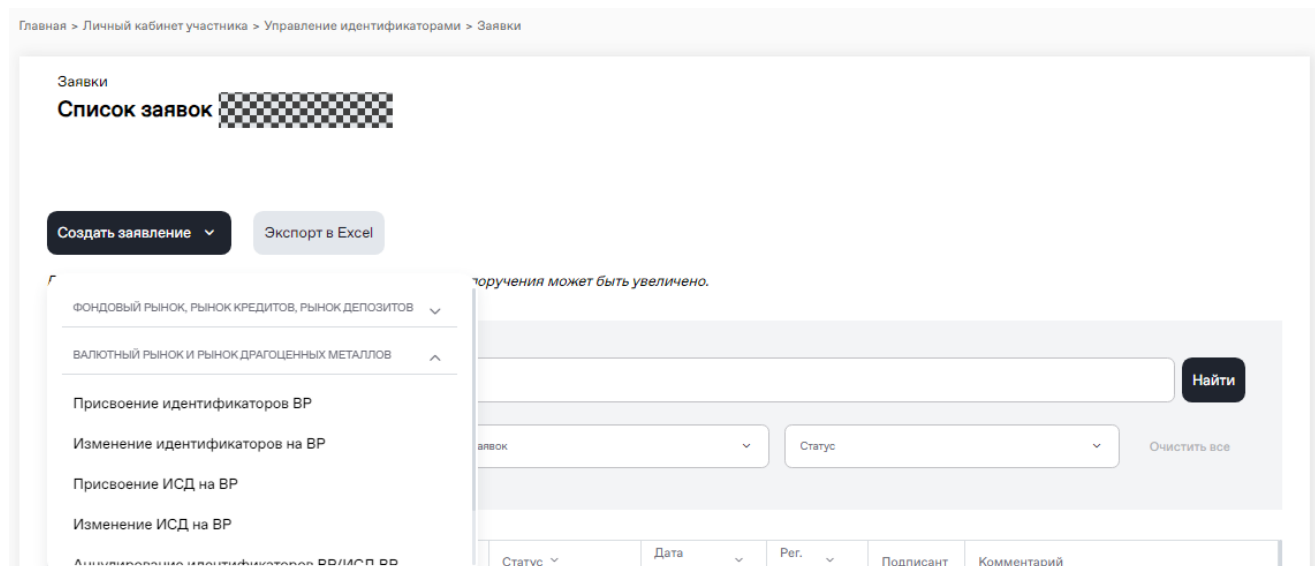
Главная > Личный кабинет участника > Управление идентификаторами > Заявки

Заявки

Список заявок

Создать заявление

Экспорт в Excel

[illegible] поручения может быть увеличено.

ФОНДОВЫЙ РЫНОК, РЫНОК КРЕДИТОВ, РЫНОК ДЕПОЗИТОВ

ВАЛЮТНЫЙ РЫНОК И РЫНОК ДРАГОЦЕННЫХ МЕТАЛЛОВ

Присвоение идентификаторов ВР

Изменение идентификаторов на ВР

Присвоение ИСД на ВР

Изменение ИСД на ВР

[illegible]

Найти

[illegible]аявок

Статус

Очистить все

Статус

Дата

Рег.

Подписант

Комментарий